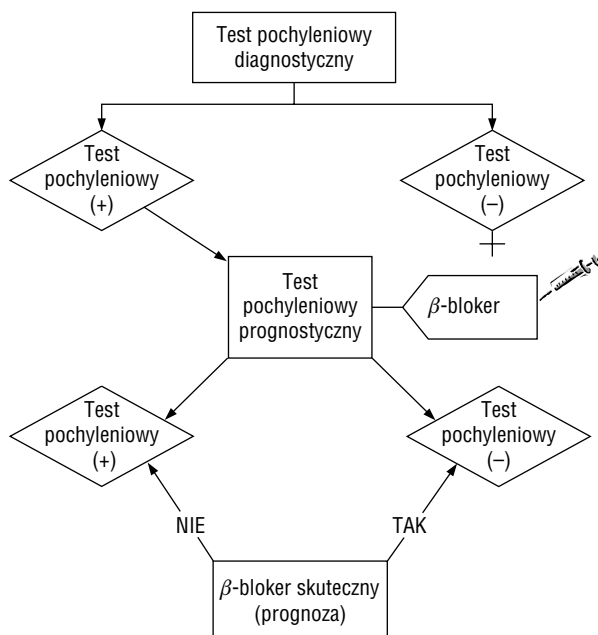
Test pochyleniowy diagnostyczny

Test pochyleniowy (+)

Test pochyleniowy (–)

Test pochyleniowy prognostyczny

$\beta$-bloker

Test pochyleniowy (+)

Test pochyleniowy (–)

NIE

TAK

$\beta$-bloker skuteczny (prognoza)